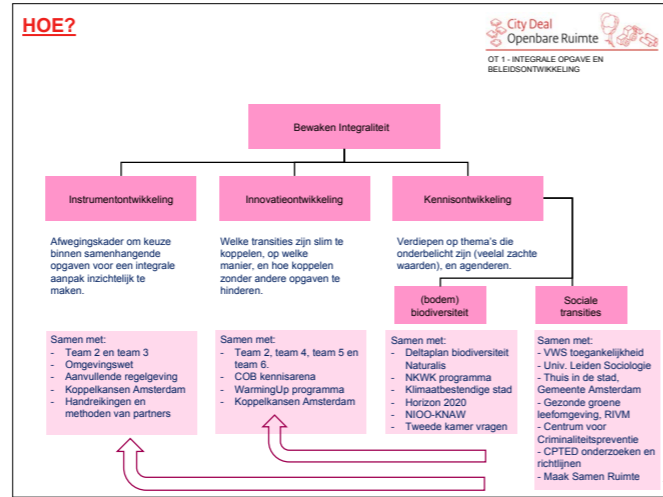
HOE?

City Deal
Openbare Ruimte

OT 1 - INTEGRALE OPGAVE EN BELEIDSONTWIKKELING

Bewaken Integraliteit

Instrumentontwikkeling

Innovatieontwikkeling

Kennisontwikkeling

Afwegingskader om keuze binnen samenhangende opgaven voor een integrale aanpak inzichtelijk te maken.

Welke transities zijn slim te koppelen, op welke manier, en hoe koppelen zonder andere opgaven te hinderen.

Verdiepen op thema's die onderbelicht zijn (veelal zachte waarden), en agenderen.

(bodem) biodiversiteit

Sociale transities

Samen met:
- Team 2 en team 3
- Omgevingswet
- Aanvullende regelgeving
- Koppelkansen Amsterdam
- Handreikingen en methoden van partners

Samen met:
- Team 2, team 4, team 5 en team 6.
- COB kennisarena
- WarmingUp programma
- Koppelkansen Amsterdam

Samen met:
- Deltaplan biodiversiteit Naturalis
- NKWK programma
- Klimaatbestendige stad
- Horizon 2020
- NIOO-KNAW
- Tweede kamer vragen

Samen met:
- VWS toegankelijkheid
- Univ. Leiden Sociologie
- Thuis in de stad, Gemeente Amsterdam
- Gezonde groene leefomgeving, RIVM
- Centrum voor Criminaliteitspreventie
- CPTED onderzoeken en richtlijnen
- Maak Samen Ruimte